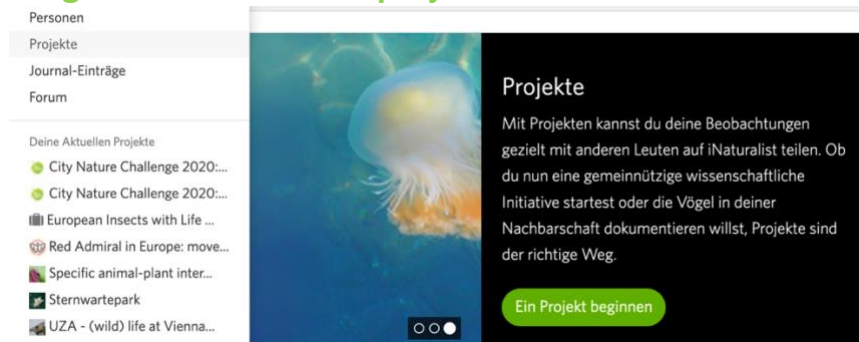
Personen
Projekte
Journal-Einträge
Forum

Deine Aktuellen Projekte
City Nature Challenge 2020:...
City Nature Challenge 2020:...
European Insects with Life ...
Red Admiral in Europe: move...
Specific animal-plant inter...
Sternwartepark
UZA - (wild) life at Vienna...

Projekte

Mit Projekten kannst du deine Beobachtungen gezielt mit anderen Leuten auf iNaturalist teilen. Ob du nun eine gemeinnützige wissenschaftliche Initiative startest oder die Vögel in deiner Nachbarschaft dokumentieren willst, Projekte sind der richtige Weg.

Ein Projekt beginnen